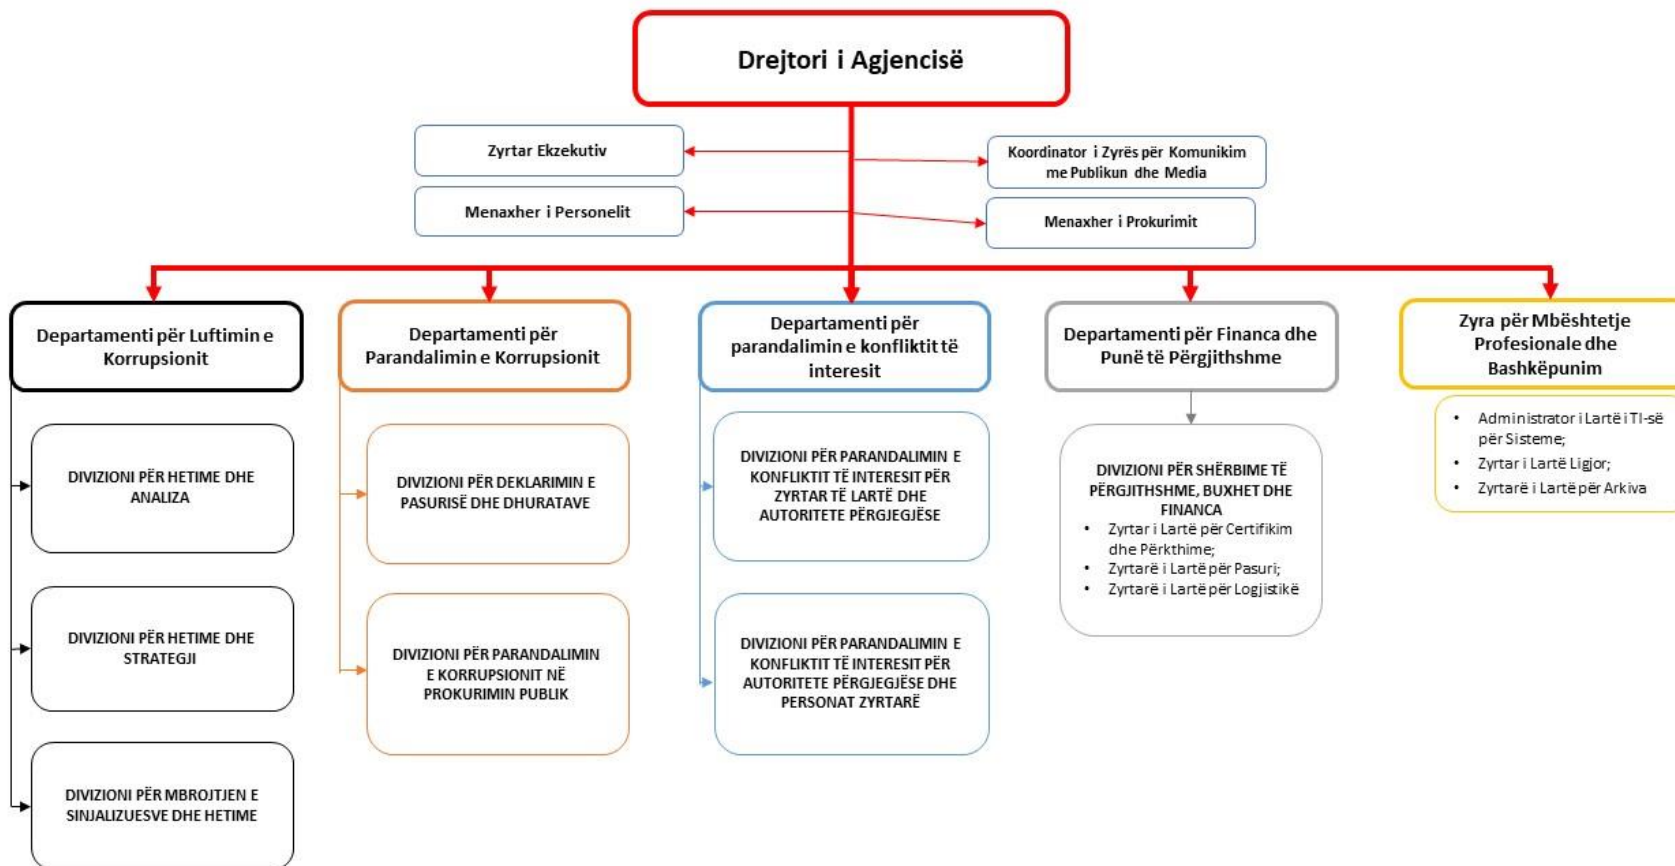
Drejtori i Agjencisë

Zyrtar Ekzekutiv

Menaxher i Personelit

Koordinator i Zyrës për Komunikim me Publikun dhe Media

Menaxher i Prokurimit

Departamenti për Luftimin e Korrupsionit

DIVIZIONI PËR HETIME DHE ANALIZA

DIVIZIONI PËR HETIME DHE STRATEGJI

DIVIZIONI PËR MBROJTJEN E SINJALIZUESVE DHE HETIME

Departamenti për Parandalimin e Korrupsionit

DIVIZIONI PËR DEKLARIMIN E PASURISË DHE DHURATAVE

DIVIZIONI PËR PARANDALIMIN E KORRUPSIONIT NË PROKURIMIN PUBLIK

Departamenti për parandalimin e konfliktit të interesit

DIVIZIONI PËR PARANDALIMIN E KONFLIKTIT TË INTERESIT PËR ZYRTAR TË LARTË DHE AUTORITETE PËRGJEGJËSE

DIVIZIONI PËR PARANDALIMIN E KONFLIKTIT TË INTERESIT PËR AUTORITETE PËRGJEGJËSE DHE PERSONAT ZYRTARË

Departamenti për Financa dhe Punë të Përgjithshme

DIVIZIONI PËR SHËRBIME TË PËRGJITHSHME, BUXHET DHE FINANCA
• Zyrtar i Lartë për Certifikim dhe Përkthime;
• Zyrtarë i Lartë për Pasuri;
• Zyrtarë i Lartë për Logjistikë

Zyra për Mbështetje Profesionale dhe Bashkëpunim

• Administrator i Lartë i TI-së për Sisteme;
• Zyrtar i Lartë Ligjor;
• Zyrtarë i Lartë për Arkiva